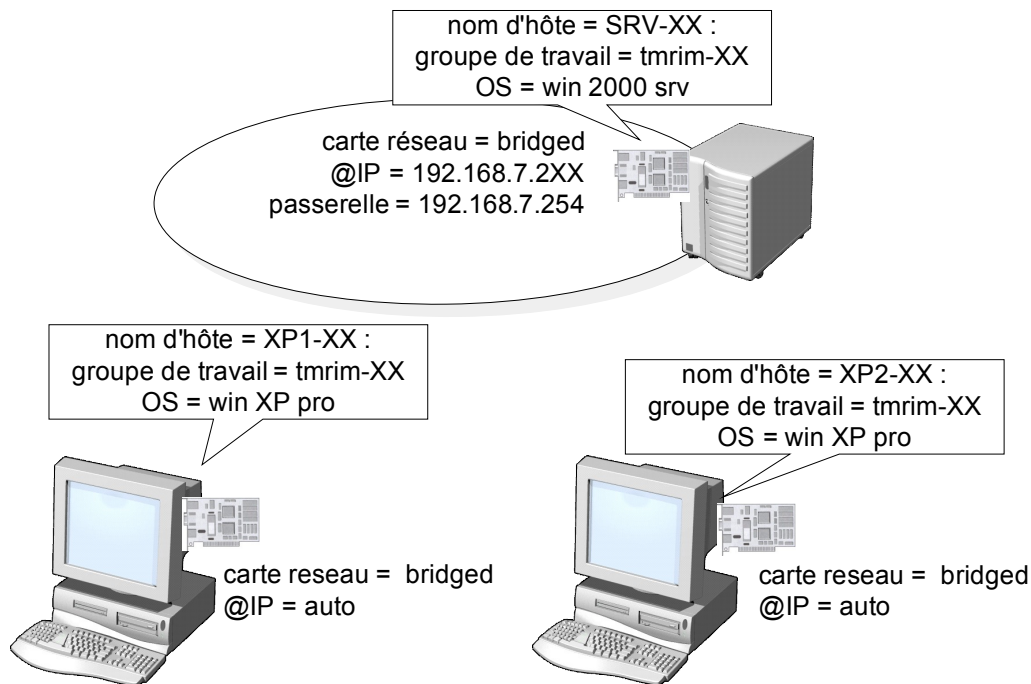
nom d'hôte = SRV-XX :
groupe de travail = tmrim-XX
OS = win 2000 srv

carte réseau = bridged
@IP = 192.168.7.2XX
passerelle = 192.168.7.254

nom d'hôte = XP1-XX :
groupe de travail = tmrim-XX
OS = win XP pro

carte reseau = bridged
@IP = auto

nom d'hôte = XP2-XX :
groupe de travail = tmrim-XX
OS = win XP pro

carte reseau = bridged
@IP = auto